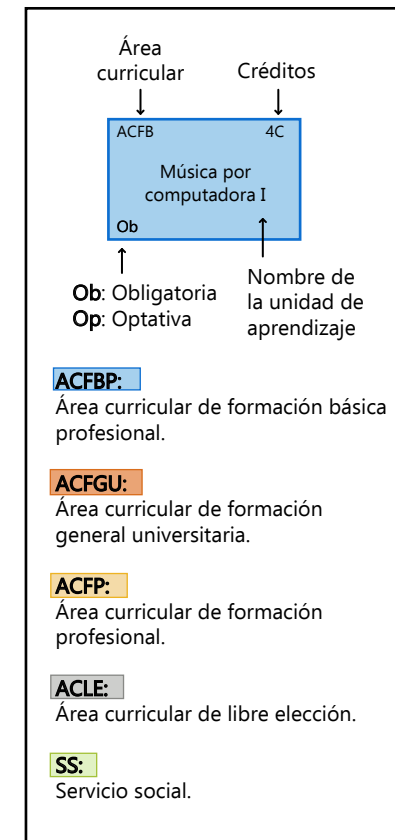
Área curricular

Créditos

ACFB

4C

Música por computadora I

Ob

Ob: Obligatoria
Op: Optativa

Nombre de la unidad de aprendizaje

ACFBP:
Área curricular de formación básica profesional.

ACFGU:
Área curricular de formación general universitaria.

ACFP:
Área curricular de formación profesional.

ACLE:
Área curricular de libre elección.

SS:
Servicio social.